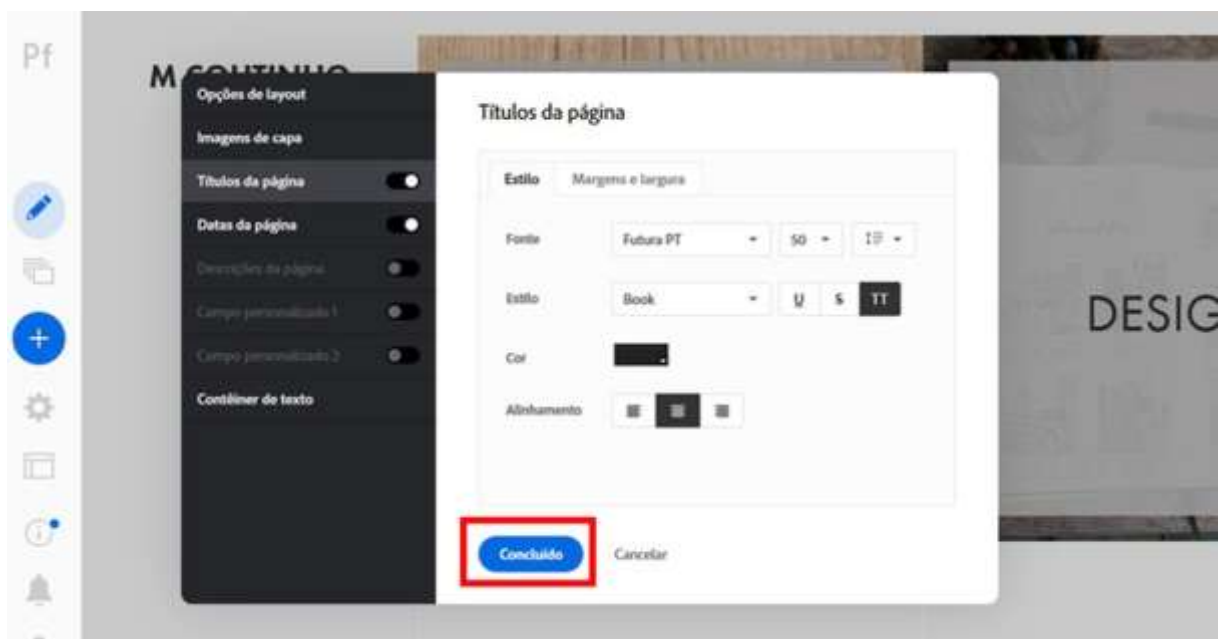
Pf

M COUTINHO

Opções de layout

Imagens de capa

Títulos da página

Datas da página

Descrições da página

Campo personalizado 1

Campo personalizado 2

Contêiner de texto

Títulos da página

Estilo

Margens e largura

Fonte

Futura PT

50

Estilo

Book

U

S

TT

Cor

Alinhamento

Concluído

Cancelar

DESIG